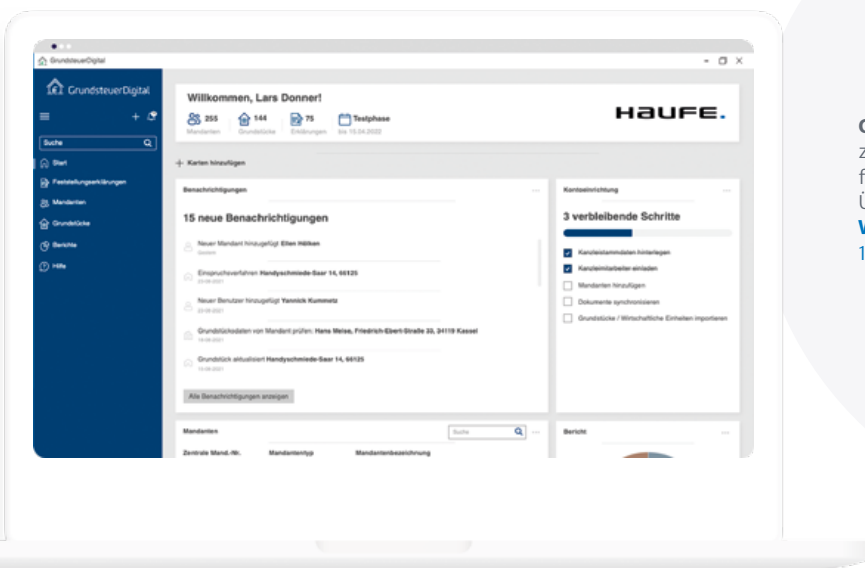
GrundsteuerDigital

GrundsteuerDigital

Suche

Start
Feststellungserklärungen
Mandanten
Grundstücke
Berichte
Hilfe

Willkommen, Lars Donner!

255 Mandanten
144 Grundstücke
75 Erklärungen
Testphase bis 15.04.2022

HAUFE.

+ Karten hinzufügen

Benachrichtigungen

15 neue Benachrichtigungen

Neuer Mandant hinzugefügt **Ellen Hölken**
Gestern

Einspruchsverfahren **Handyschmiede-Saar 14, 66125**
23.09.2021

Neuer Benutzer hinzugefügt **Yannick Kummetz**
23.09.2021

Grundstücksdaten von Mandant prüfen: **Hans Meise, Friedrich-Ebert-Straße 33, 34119 Kassel**
16.09.2021

Grundstück aktualisiert **Handyschmiede-Saar 14, 66125**
15.09.2021

Alle Benachrichtigungen anzeigen

Kontoeinrichtung

3 verbleibende Schritte

Kanzleistammdaten hinterlegen
Kanzleimitarbeiter einladen
Mandanten hinzufügen
Dokumente synchronisieren
Grundstücke / Wirtschaftliche Einheiten importieren

Mandanten

Suche

Zentrale Mand.-Nr.
Mandantentyp
Mandantenbezeichnung

Bericht

G
z
f
Ü
W
1